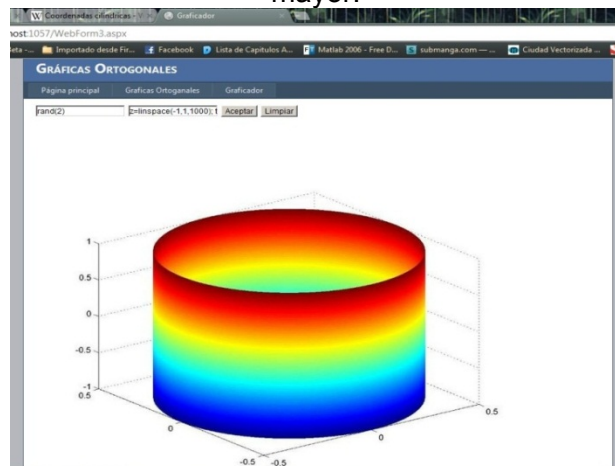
Coordenadas cilíndricas - W
Graficador
mayor
ost:1057/WebForm3.aspx
eta - Importado desde Fir... Facebook Lista de Capitulos A... Matlab 2006 - Free D... submanga.com — ... Ciudad Vectorizada ...
GRÁFICAS ORTOGONALES
Página principal
Graficas Ortogonales
Graficador
rand(2)
z=linspace(-1,1,1000);1
Aceptar
Limpiar
1
0.5
0
-0.5
-1
0.5
0
-0.5
-0.5
0
0.5